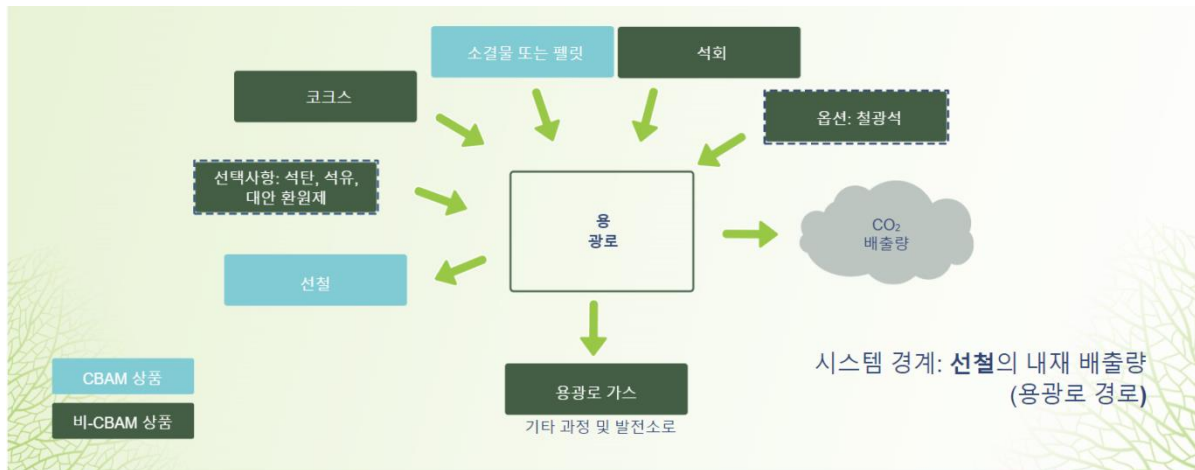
소결물 또는 펠릿

석회

코크스

옵션: 철광석

선택사항: 석탄, 석유, 대안 환원제

용
광로

$CO_2$
배출량

선철

CBAM 상품

비-CBAM 상품

용광로 가스

기타 과정 및 발전소로

시스템 경계: 선철의 내재 배출량 (용광로 경로)